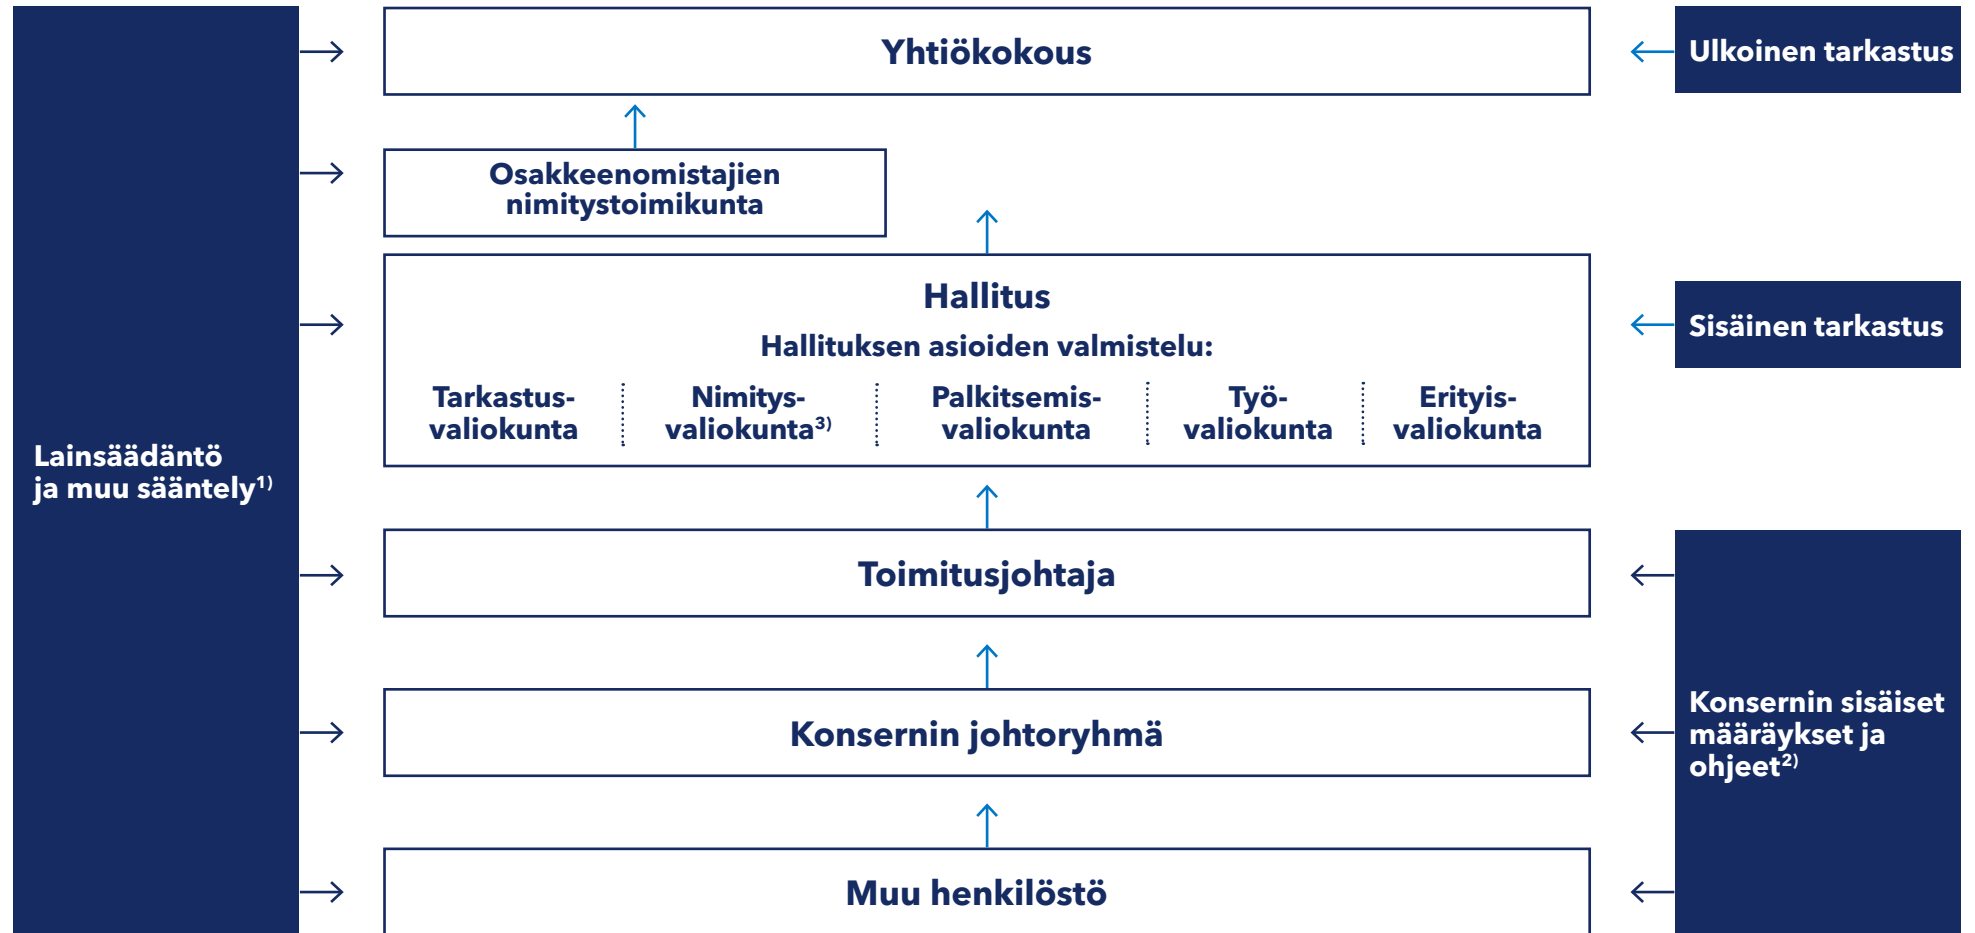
Lainsäädäntö ja muu sääntely$^{1)}$

Yhtiökokous

Ulkoinen tarkastus

Osakkeenomistajien nimitystoimikunta

Hallitus

Hallituksen asioiden valmistelu:

Tarkastus-valiokunta

Nimitys-valiokunta$^{3)}$

Palkitsemis-valiokunta

Työ-valiokunta

Erityis-valiokunta

Sisäinen tarkastus

Toimitusjohtaja

Konsernin johtoryhmä

Muu henkilöstö

Konsernin sisäiset määräykset ja ohjeet$^{2)}$